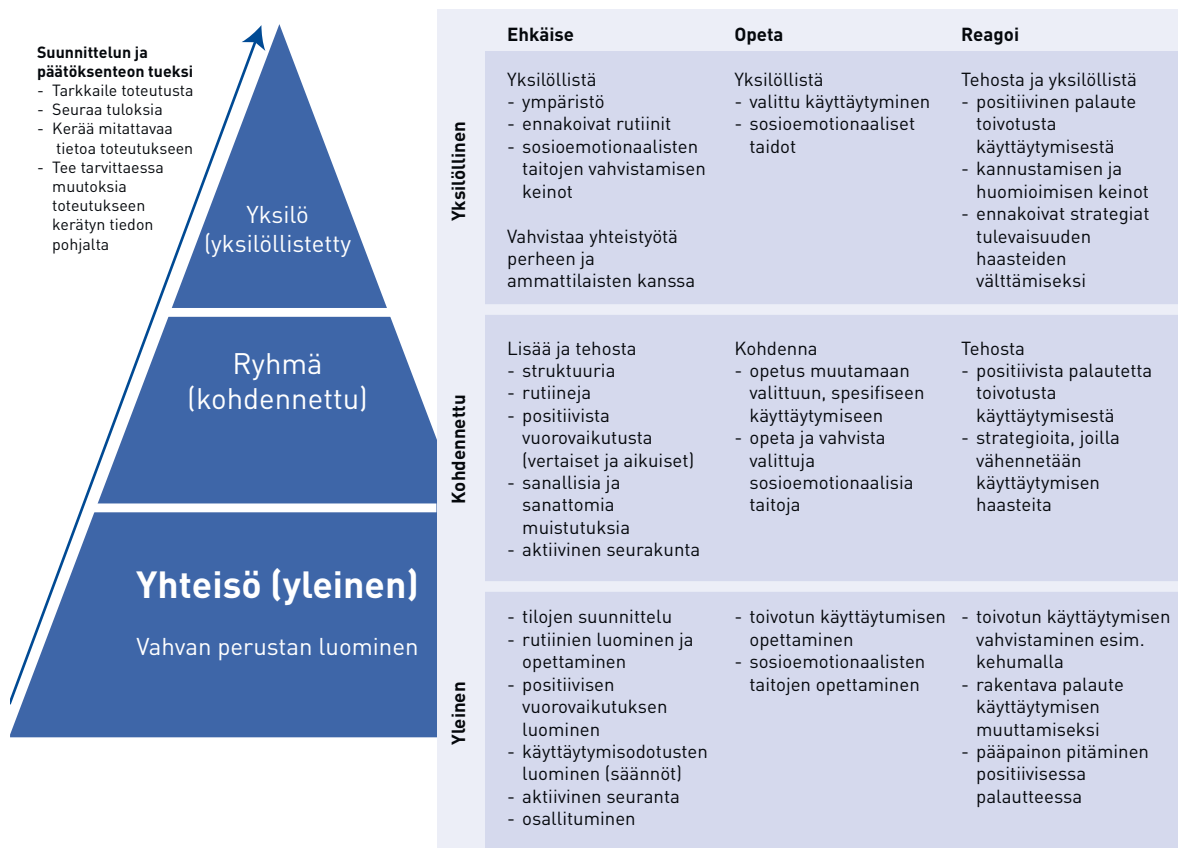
**Suunnittelun ja päätöksenteon tueksi**
- Tarkkaile toteutusta
- Seuraa tuloksia
- Kerää mitattavaa tietoa toteutukseen
- Tee tarvittaessa muutoksia toteutukseen kerätyn tiedon pohjalta

Yksilö (yksilöllistetty)

Ryhmä (kohdennettu)

**Yhteisö (yleinen)**

Vahvan perustan luominen

| | Ehkäise | Opeta | Reagoi |
|---|---|---|---|
| Yksilöllinen | Yksilöllistä - ympäristö - ennakoivat rutiinit - sosioemotionaalisten taitojen vahvistamisen keinot Vahvistaa yhteistyötä perheen ja ammattilaisten kanssa | Yksilöllistä - valittu käyttäytyminen - sosioemotionaaliset taidot | Tehosta ja yksilöllistä - positiivinen palaute toivotusta käyttäytymisestä - kannustamisen ja huomioimisen keinot - ennakoivat strategiat tulevaisuuden haasteiden välttämiseksi |
| Kohdennettu | Lisää ja tehosta - struktuuria - rutiineja - positiivista vuorovaikutusta (vertaiset ja aikuiset) - sanallisia ja sanattomia muistutuksia - aktiivinen seurakunta | Kohdenna - opetus muutamaan valittuun, spesifiseen käyttäytymiseen - opeta ja vahvista valittuja sosioemotionaalisia taitoja | Tehosta - positiivista palautetta toivotusta käyttäytymisestä - strategioita, joilla vähennetään käyttäytymisen haasteita |
| Yleinen | - tilojen suunnittelu - rutiinien luominen ja opettaminen - positiivisen vuorovaikutuksen luominen - käyttäytymisodotusten luominen (säännöt) - aktiivinen seuranta - osallituminen | - toivotun käyttäytumisen opettaminen - sosioemotionaalisten taitojen opettaminen | - toivotun käyttäytymisen vahvistaminen esim. kehumalla - rakentava palaute käyttäytymisen muuttamiseksi - pääpainon pitäminen positiivisessa palautteessa |